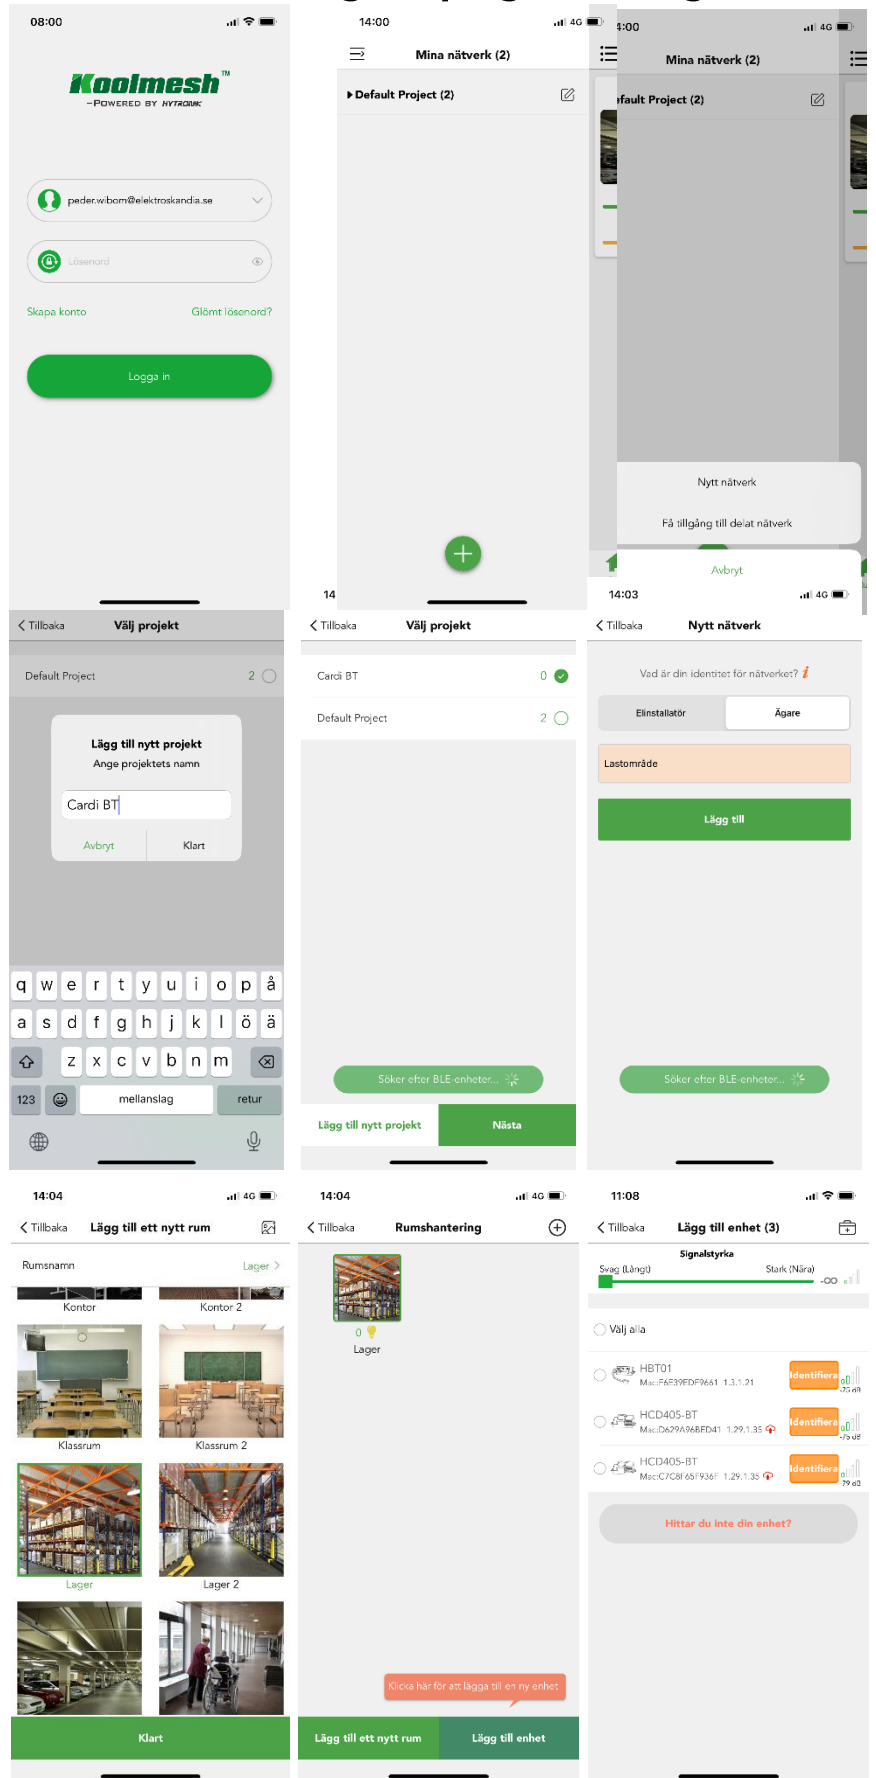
08:00

Koolmesh™
—POWERED BY HYTRONIK

peder.wibom@elektroskandia.se

Lösenord

Skapa konto

Glömt lösenord?

Logga in

14:00

Mina nätverk (2)

Default Project (2)

14

4:00

Mina nätverk (2)

fault Project (2)

Nytt nätverk

Få tillgång till delat nätverk

Avbryt

14:03

Tillbaka

Välj projekt

Default Project

2

Lägg till nytt projekt

Ange projektets namn

Cardi BT

Avbryt

Klart

q w e r t y u i o p å
a s d f g h j k l ö ä
z x c v b n m
123
mellanslag
retur

Tillbaka

Välj projekt

Cardi BT

0

Default Project

2

Söker efter BLE-enheter...

Lägg till nytt projekt

Nästa

Tillbaka

Nytt nätverk

Vad är din identitet för nätverket?

Elinstallatör

Ägare

Lastområde

Lägg till

Söker efter BLE-enheter...

14:04

Tillbaka

Lägg till ett nytt rum

Rumsnamn

Lager

Kontor

Kontor 2

Klassrum

Klassrum 2

Lager

Lager 2

Klart

14:04

Tillbaka

Rumshantering

0

Lager

Klicka här för att lägga till en ny enhet

Lägg till ett nytt rum

Lägg till enhet

11:08

Tillbaka

Lägg till enhet (3)

Signalstyrka

Svag (Långt)

Stark (Nära)

Välj alla

HBT01
Mac:F6F39FDF9661 1.3.1.21

Identifiera

-75 dB

HCD405-BT
Mac:D629A96BED41 1.29.1.35

Identifiera

-75 dB

HCD405-BT
Mac:C7C8F65F936F 1.29.1.35

Identifiera

-79 dB

Hittar du inte din enhet?